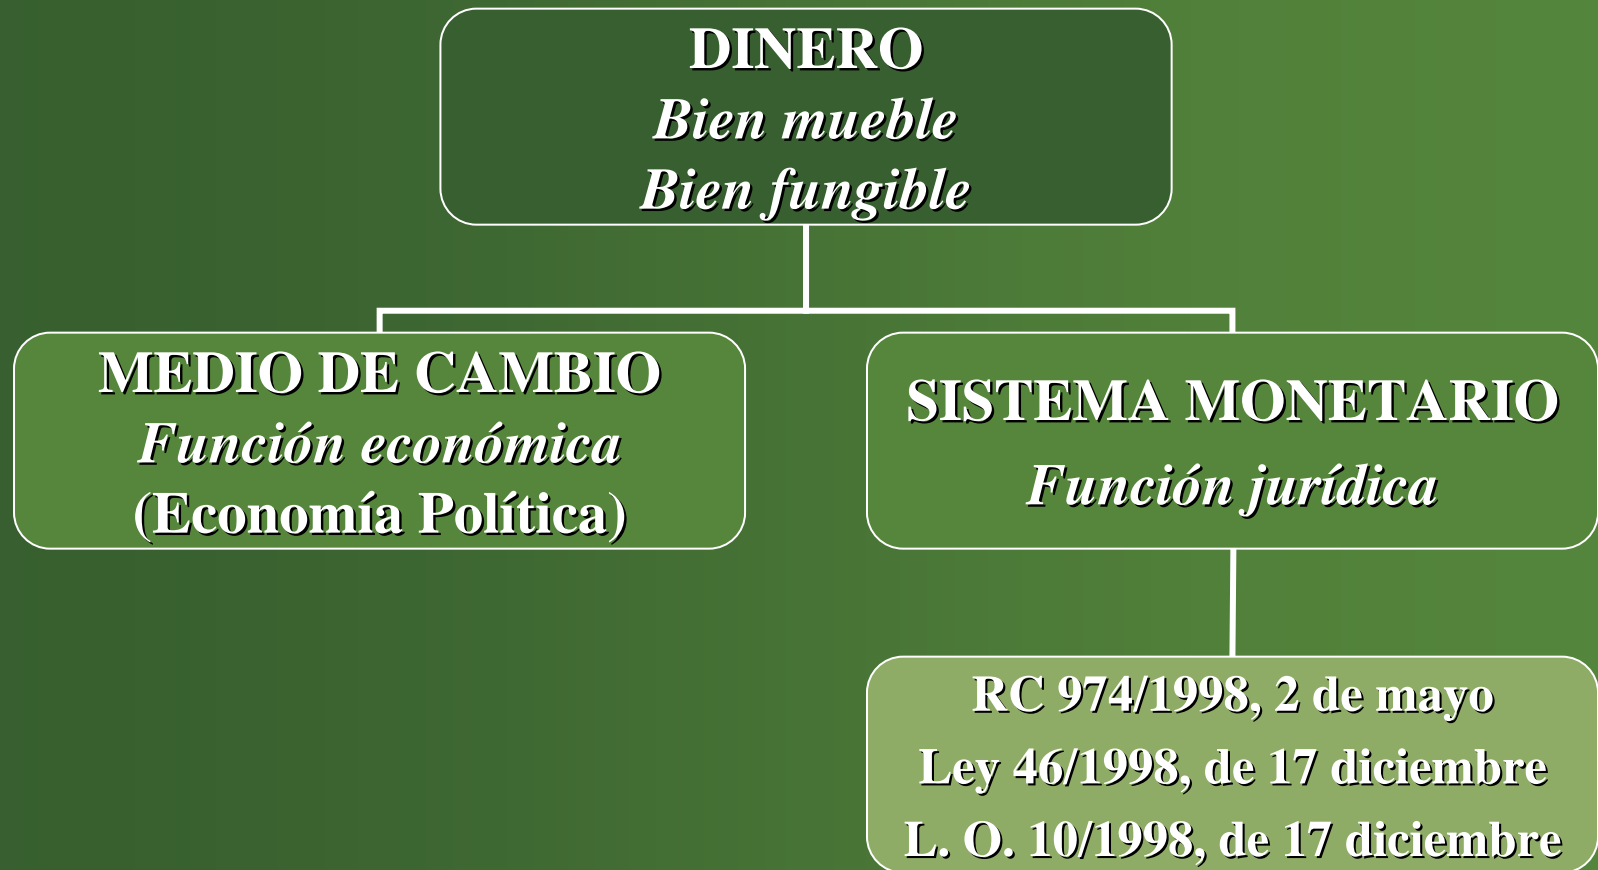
DINERO
Bien mueble
Bien fungible

MEDIO DE CAMBIO
Función económica
(Economía Política)

SISTEMA MONETARIO
Función jurídica

RC 974/1998, 2 de mayo
Ley 46/1998, de 17 diciembre
L. O. 10/1998, de 17 diciembre